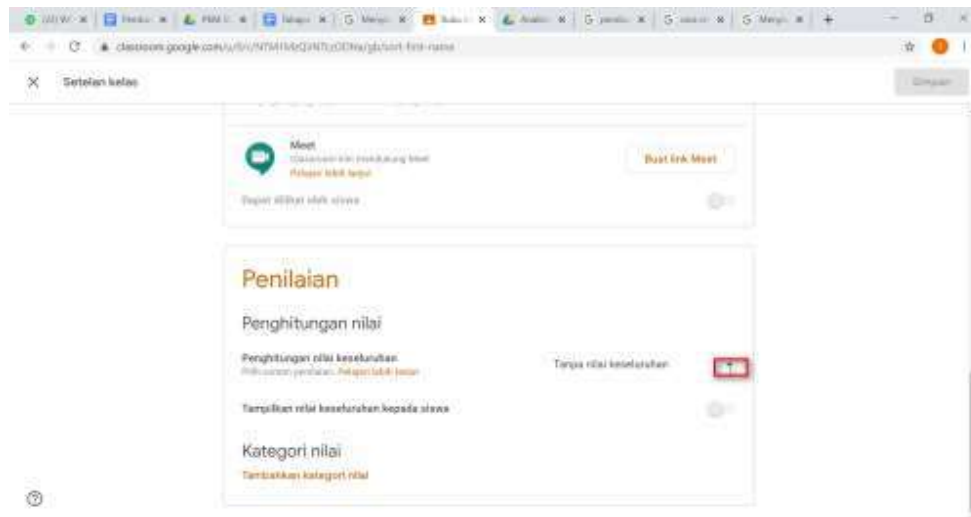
classroom.google.com/u/0/c/NTM1MzQ1NTczODNa/gb/sort-first-name

Setelan kelas

Simpan

Meet

Dapat dilihat oleh siswa

Buat link Meet

Penilaian

Penghitungan nilai

Penghitungan nilai keseluruhan

Tanpa nilai keseluruhan

Tampilkan nilai keseluruhan kepada siswa

Kategori nilai

Tambahkan kategori nilai